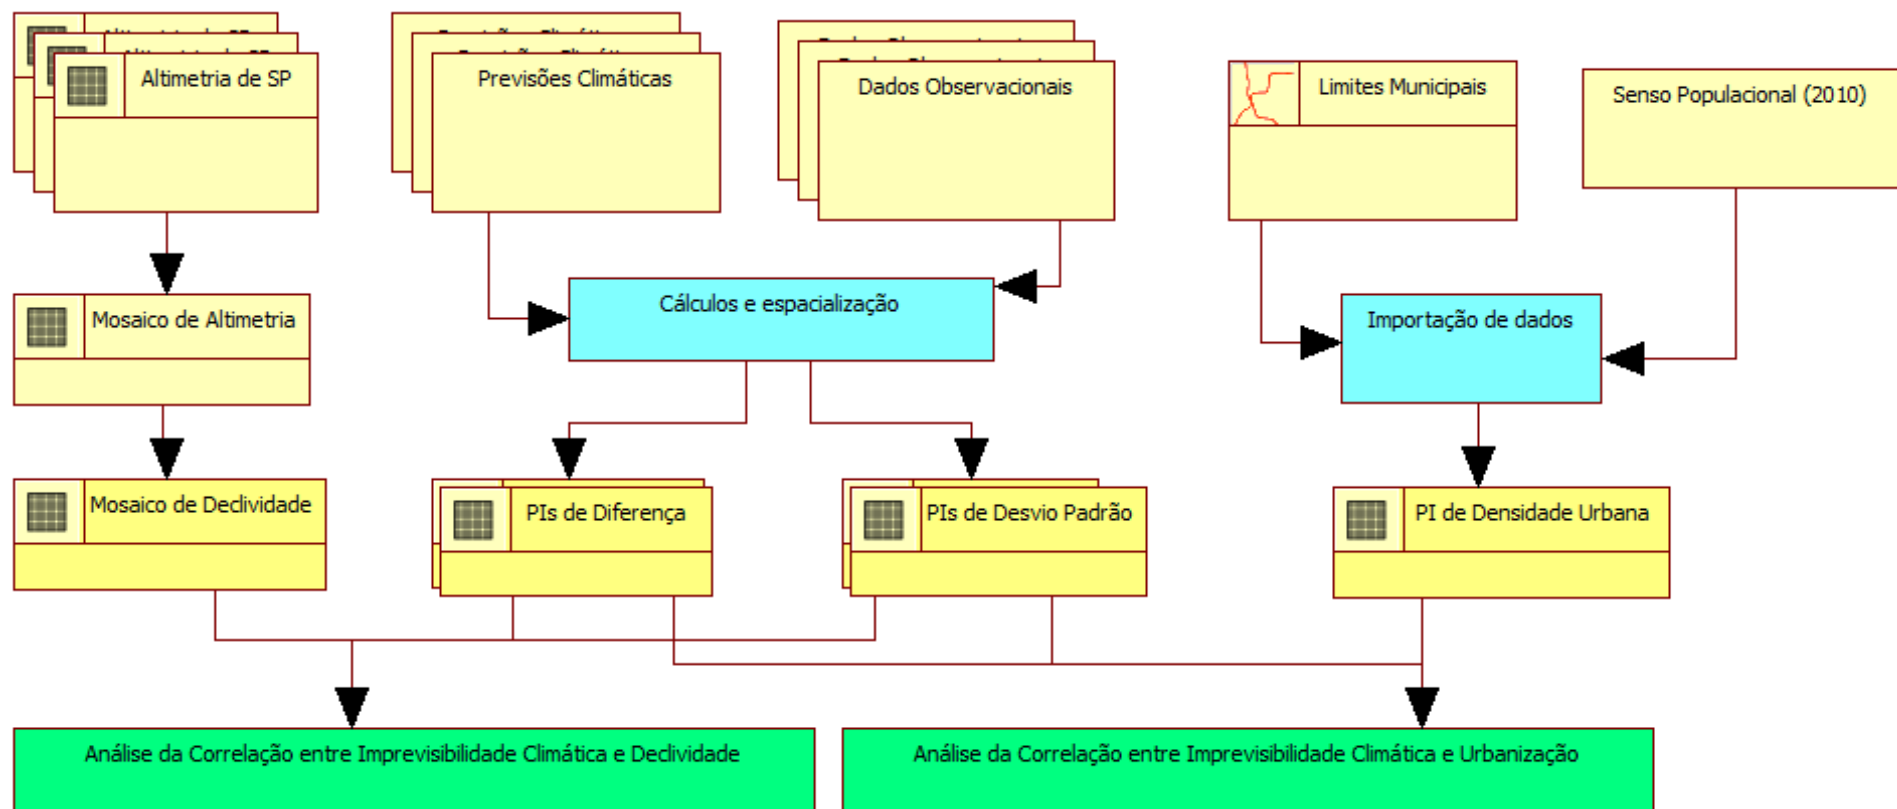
Altimetria de SP

Previsões Climáticas

Dados Observacionais

Limites Municipais

Senso Populacional (2010)

Mosaico de Altimetria

Cálculos e espacialização

Importação de dados

Mosaico de Declividade

PIs de Diferença

PIs de Desvio Padrão

PI de Densidade Urbana

Análise da Correlação entre Imprevisibilidade Climática e Declividade

Análise da Correlação entre Imprevisibilidade Climática e Urbanização